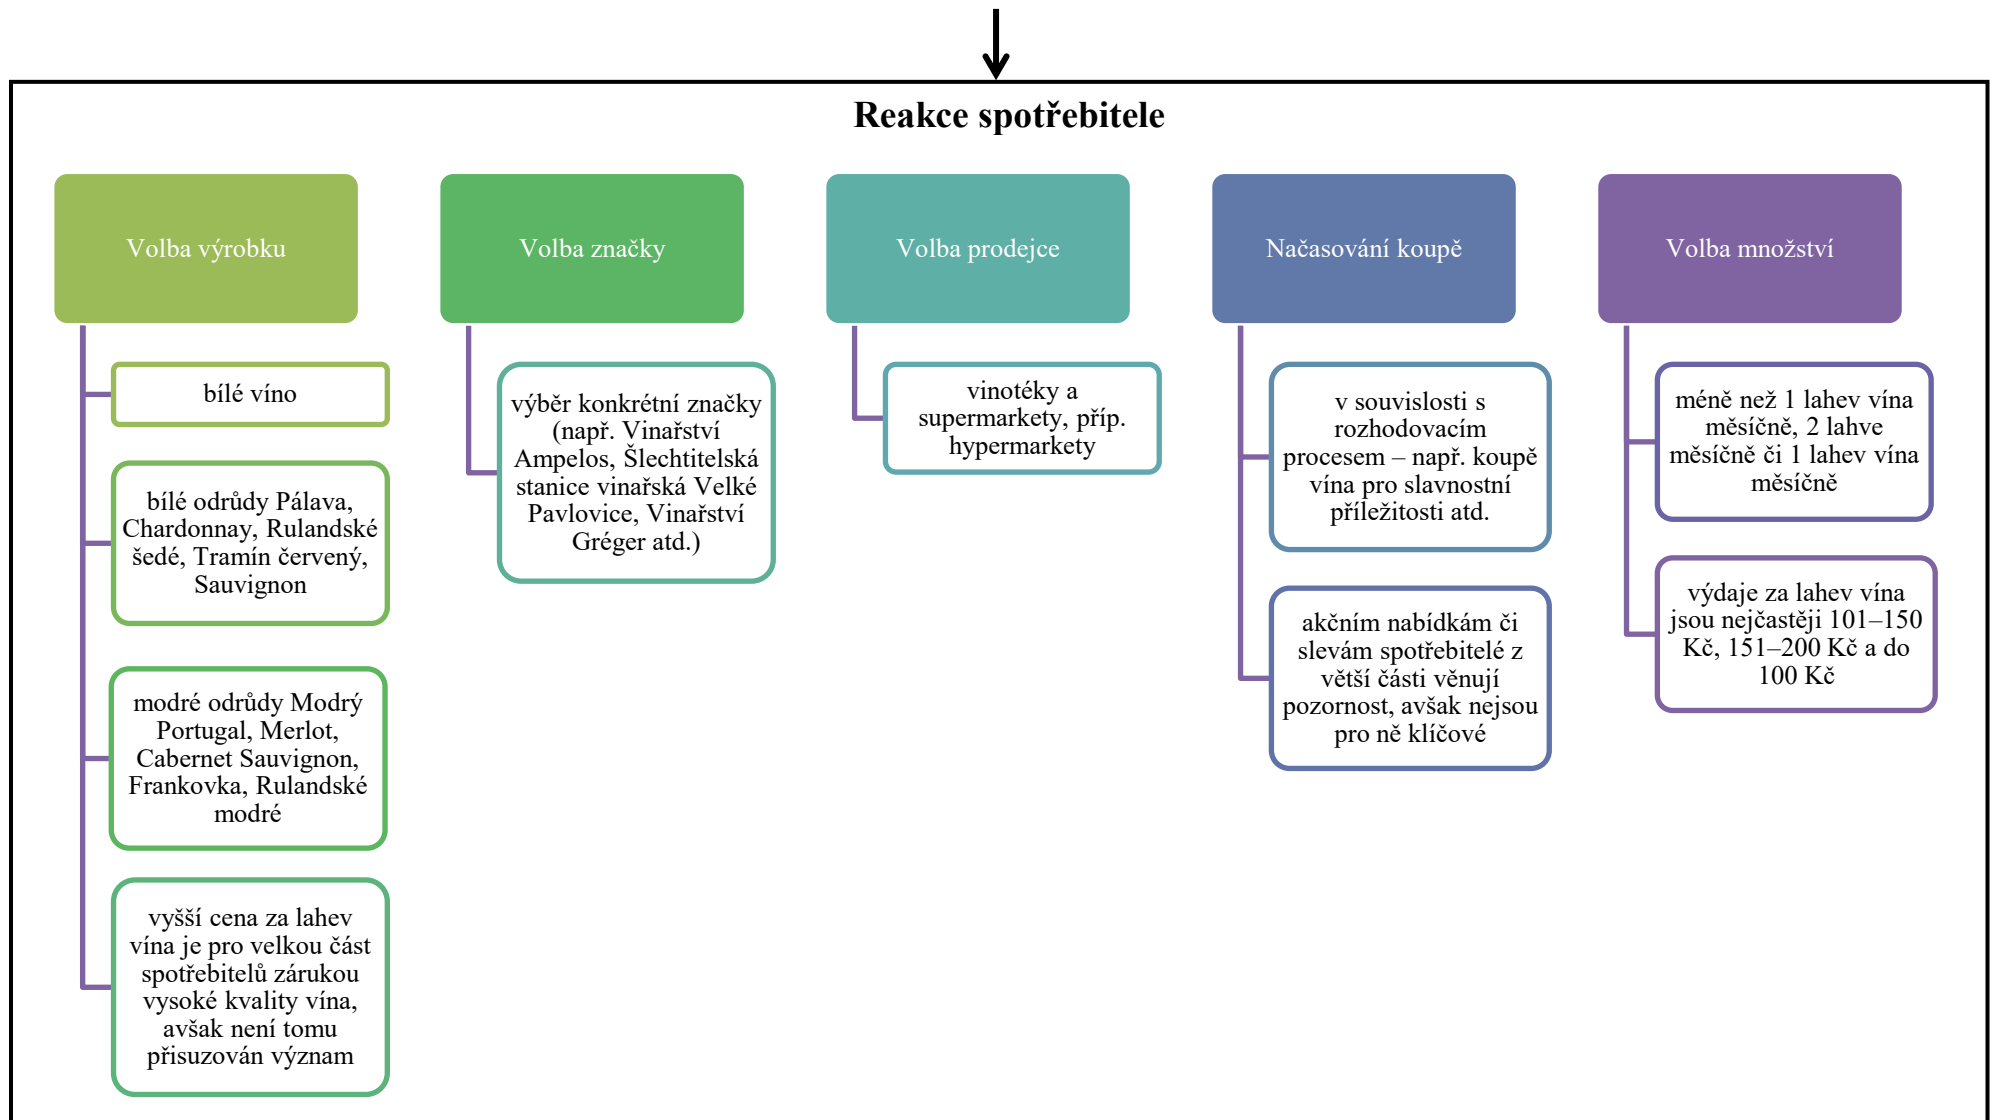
Reakce spotřebitele

Volba výrobku

bílé víno

bílé odrůdy Pálava, Chardonnay, Rulandské šedé, Tramín červený, Sauvignon

modré odrůdy Modrý Portugal, Merlot, Cabernet Sauvignon, Frankovka, Rulandské modré

vyšší cena za lahev vína je pro velkou část spotřebitelů zárukou vysoké kvality vína, avšak není tomu přisuzován význam

Volba značky

výběr konkrétní značky (např. Vinařství Ampelos, Šlechtitelská stanice vinařská Velké Pavlovice, Vinařství Gréger atd.)

Volba prodejce

vinotéky a supermarkety, příp. hypermarkety

Načasování koupě

v souvislosti s rozhodovacím procesem – např. koupě vína pro slavnostní příležitosti atd.

akčním nabídkám či slevám spotřebitelé z větší části věnují pozornost, avšak nejsou pro ně klíčové

Volba množství

méně než 1 lahev vína měsíčně, 2 lahve měsíčně či 1 lahev vína měsíčně

výdaje za lahev vína jsou nejčastěji 101–150 Kč, 151–200 Kč a do 100 Kč